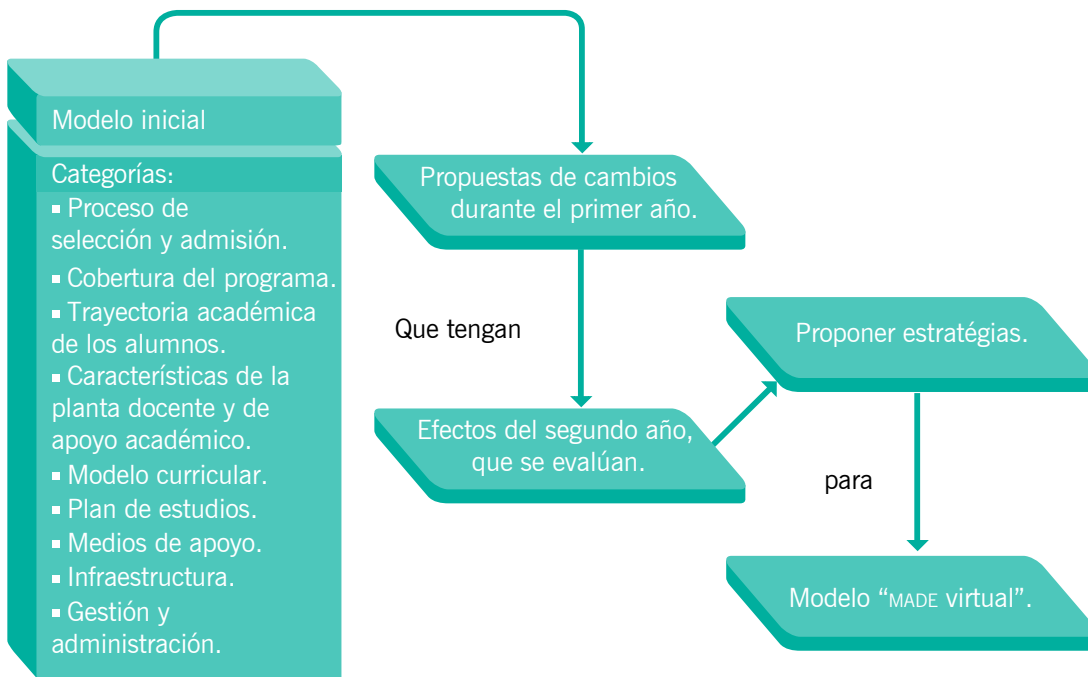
Modelo inicial

Categorías:
- Proceso de selección y admisión.
- Cobertura del programa.
- Trayectoria académica de los alumnos.
- Características de la planta docente y de apoyo académico.
- Modelo curricular.
- Plan de estudios.
- Medios de apoyo.
- Infraestructura.
- Gestión y administración.

Propuestas de cambios durante el primer año.

Que tengan

Efectos del segundo año, que se evalúan.

Proponer estratégias.

para

Modelo "MADE virtual".